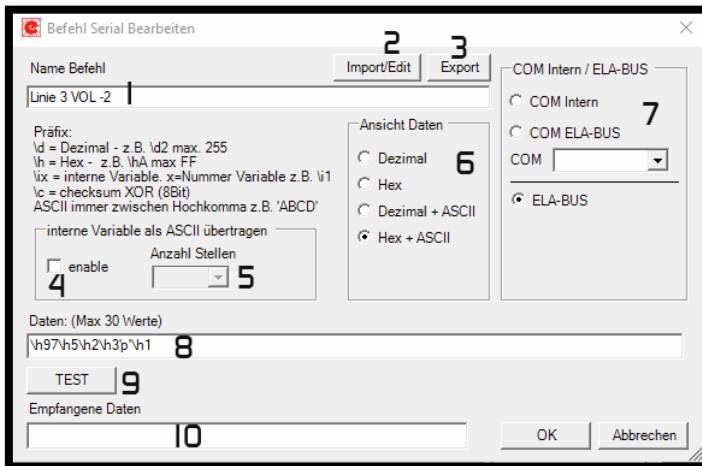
Befehl Serial Bearbeiten

Name Befehl

2 Import/Edit

3 Export

Linie 3 VOL -2

1

Präfix:
\d = Dezimal - z.B. \d2 max. 255
\h = Hex - z.B. \hA max FF
\ix = interne Variable. x=Nummer Variable z.B. \i1
\c = checksum XOR (8Bit)
ASCII immer zwischen Hochkomma z.B. 'ABCD'

interne Variable als ASCII übertragen

enable

4

Anzahl Stellen

5

Ansicht Daten

Dezimal

Hex

Dezimal + ASCII

Hex + ASCII

6

COM Intern / ELA-BUS

COM Intern

COM ELA-BUS

7

COM

ELA-BUS

Daten: (Max 30 Werte)

\h97\h5\h2\h3'p'\h1

8

TEST

9

Empfangene Daten

10

OK

Abbrechen